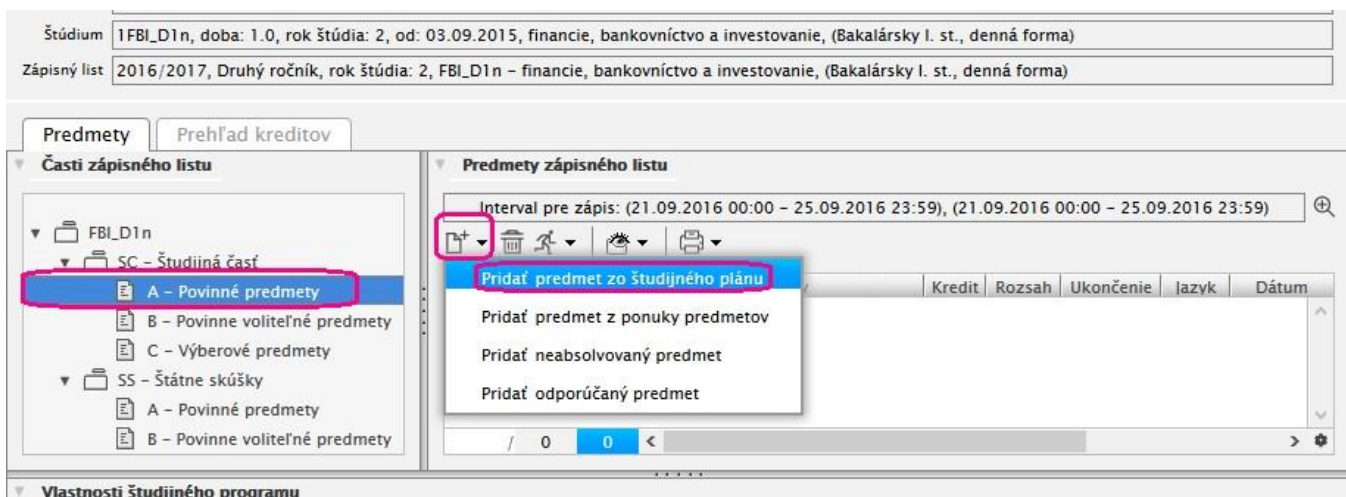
Štúdium 1FBI_D1n, doba: 1.0, rok štúdia: 2, od: 03.09.2015, financie, bankovníctvo a investovanie, (Bakalársky I. st., denná forma)

Zápisný list 2016/2017, Druhý ročník, rok štúdia: 2, FBI_D1n - financie, bankovníctvo a investovanie, (Bakalársky I. st., denná forma)

Predmety | Prehľad kreditov

Časti zápisného listu

FBI_D1n
SC - Študijná časť
A - Povinné predmety
B - Povinne voliteľné predmety
C - Výberové predmety
SS - Štátne skúšky
A - Povinné predmety
B - Povinne voliteľné predmety

Predmety zápisného listu

Interval pre zápis: (21.09.2016 00:00 - 25.09.2016 23:59), (21.09.2016 00:00 - 25.09.2016 23:59)

Pridať predmet zo študijného plánu
Pridať predmet z ponuky predmetov
Pridať neabsolvovaný predmet
Pridať odporúčaný predmet

| Kredit | Rozsah | Ukončenie | Jazyk | Dátum |
|---|---|---|---|---|

/ 0 0

Vlastnosti študijného programu